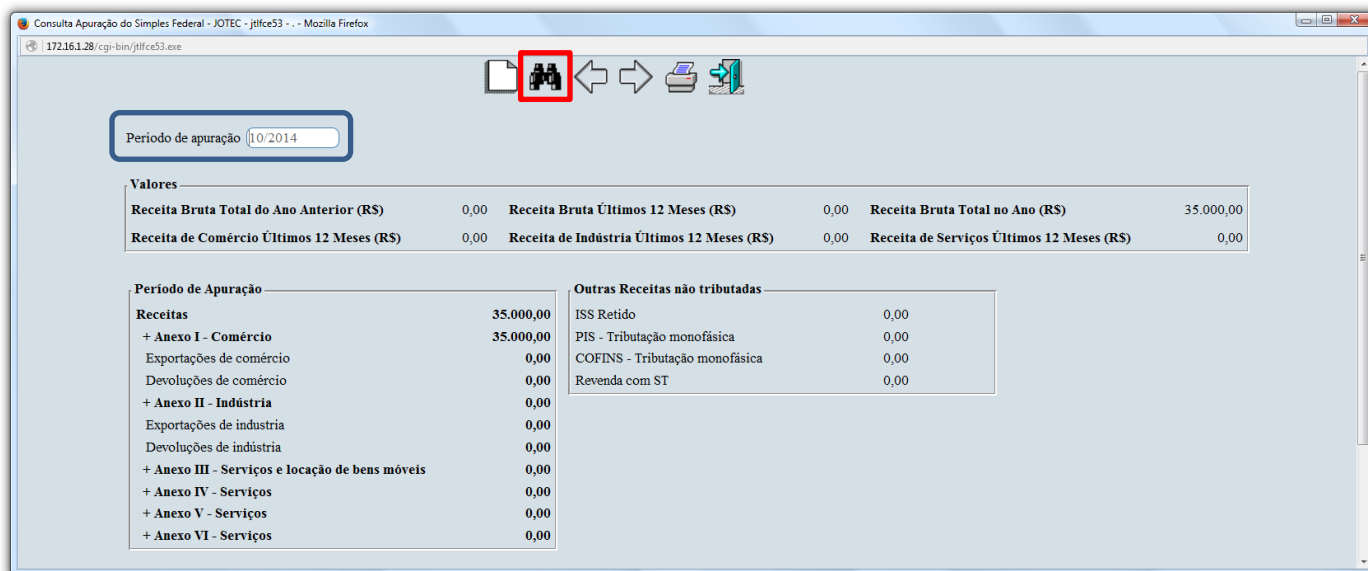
Consulta Apuração do Simples Federal - JOTEC - jtlfce53 - . - Mozilla Firefox

172.16.1.28/cgi-bin/jtlfce53.exe

Período de apuração 10/2014

Valores

| | | | | | |
|---|---|---|---|---|---|
| Receita Bruta Total do Ano Anterior (R$) | 0,00 | Receita Bruta Últimos 12 Meses (R$) | 0,00 | Receita Bruta Total no Ano (R$) | 35.000,00 |
| Receita de Comércio Últimos 12 Meses (R$) | 0,00 | Receita de Indústria Últimos 12 Meses (R$) | 0,00 | Receita de Serviços Últimos 12 Meses (R$) | 0,00 |

Período de Apuração

| | |
|---|---|
| Receitas | 35.000,00 |
| + Anexo I - Comércio | 35.000,00 |
| Exportações de comércio | 0,00 |
| Devoluções de comércio | 0,00 |
| + Anexo II - Indústria | 0,00 |
| Exportações de industria | 0,00 |
| Devoluções de indústria | 0,00 |
| + Anexo III - Serviços e locação de bens móveis | 0,00 |
| + Anexo IV - Serviços | 0,00 |
| + Anexo V - Serviços | 0,00 |
| + Anexo VI - Serviços | 0,00 |

Outras Receitas não tributadas

| | |
|---|---|
| ISS Retido | 0,00 |
| PIS - Tributação monofásica | 0,00 |
| COFINS - Tributação monofásica | 0,00 |
| Revenda com ST | 0,00 |